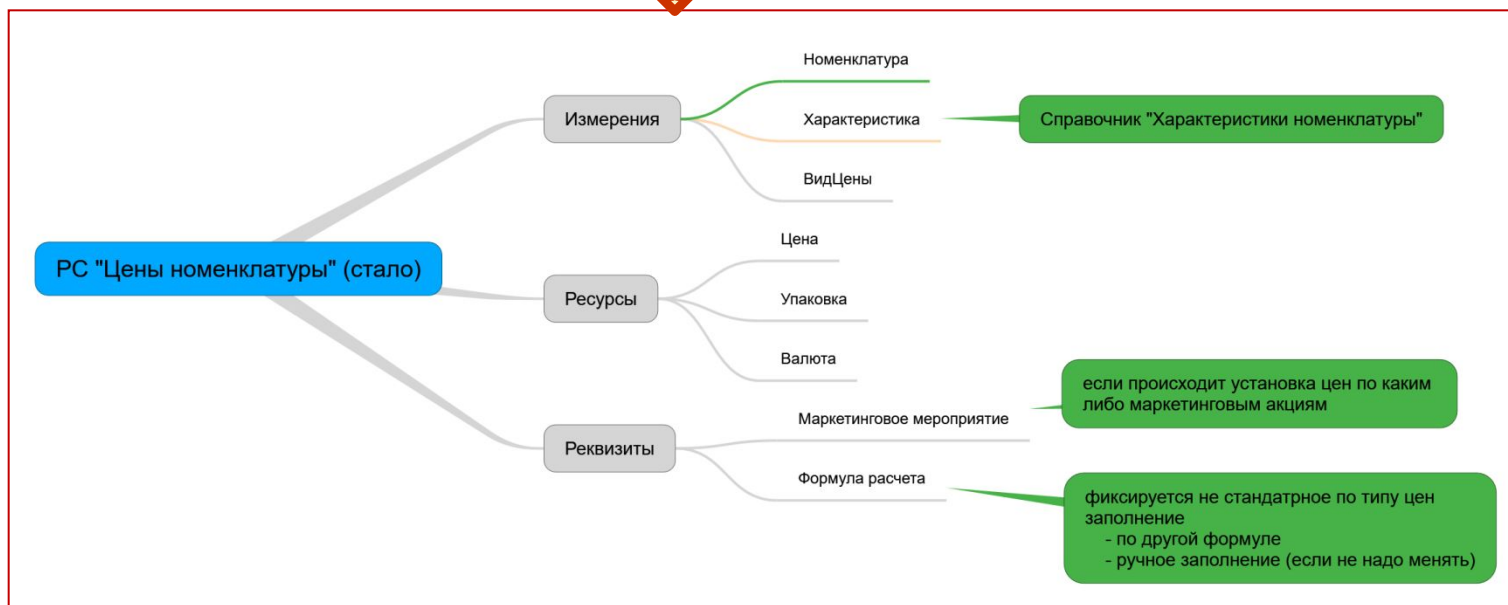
РС "Цены номенклатуры" (стало)

Измерения

Номенклатура

Характеристика

Справочник "Характеристики номенклатуры"

ВидЦены

Ресурсы

Цена

Упаковка

Валюта

Реквизиты

Маркетинговое мероприятие

если происходит установка цен по каким либо маркетинговым акциям

Формула расчета

фиксируется не стандартное по типу цен заполнение
- по другой формуле
- ручное заполнение (если не надо менять)